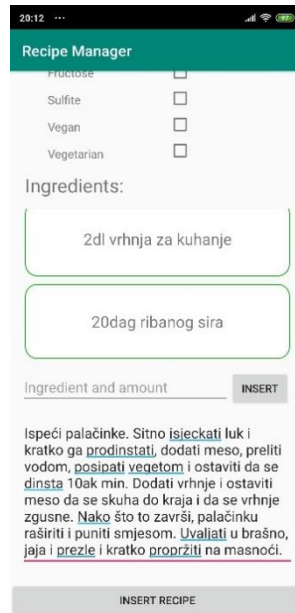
20:12 ···

Recipe Manager

Fructose

Sulfite

Vegan

Vegetarian

Ingredients:

2dl vrhnja za kuhanje

20dag ribanog sira

Ingredient and amount

INSERT

Ispeći palačinke. Sitno isjeckati luk i kratko ga prodinstati, dodati meso, preliti vodom, posipati vegetom i ostaviti da se dinsta 10ak min. Dodati vrhnje i ostaviti meso da se skuha do kraja i da se vrhnje zgusne. Nako što to završi, palačinku raširiti i puniti smjesom. Uvaljati u brašno, jaja i prezle i kratko propržiti na masnoći.

INSERT RECIPE